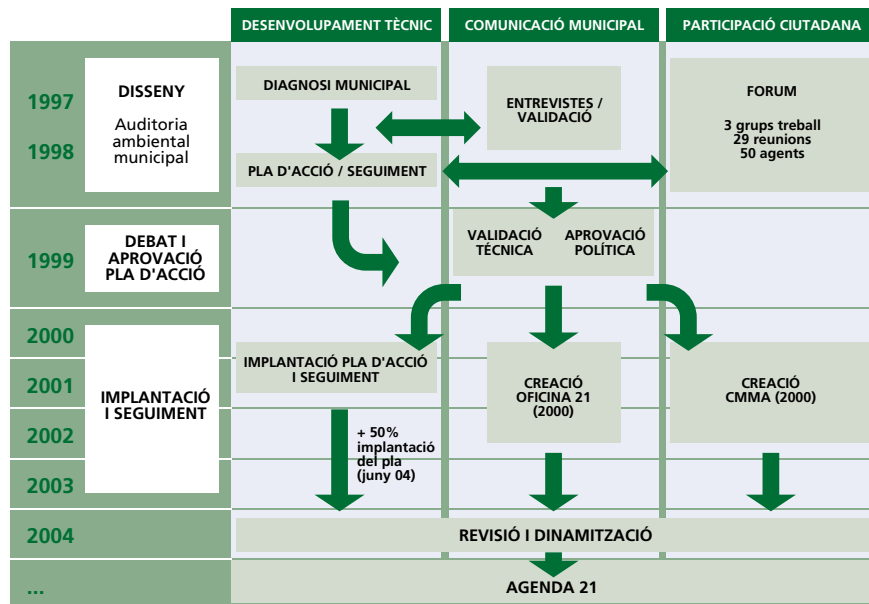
DESENVOLUPAMENT TÈCNIC

COMUNICACIÓ MUNICIPAL

PARTICIPACIÓ CIUTADANA

1997

1998

DISSENY

Auditoria ambiental municipal

DIAGNOSI MUNICIPAL

ENTREVISTES / VALIDACIÓ

FORUM

3 grups treball
29 reunions
50 agents

PLA D'ACCIÓ / SEGUIMENT

1999

DEBAT I APROVACIÓ PLA D'ACCIÓ

VALIDACIÓ TÈCNICA

APROVACIÓ POLÍTICA

2000

2001

2002

2003

IMPLANTACIÓ I SEGUIMENT

IMPLANTACIÓ PLA D'ACCIÓ I SEGUIMENT

+ 50% implantació del pla (juny 04)

CREACIÓ OFICINA 21 (2000)

CREACIÓ CMMA (2000)

2004

REVISIÓ I DINAMITZACIÓ

...

AGENDA 21